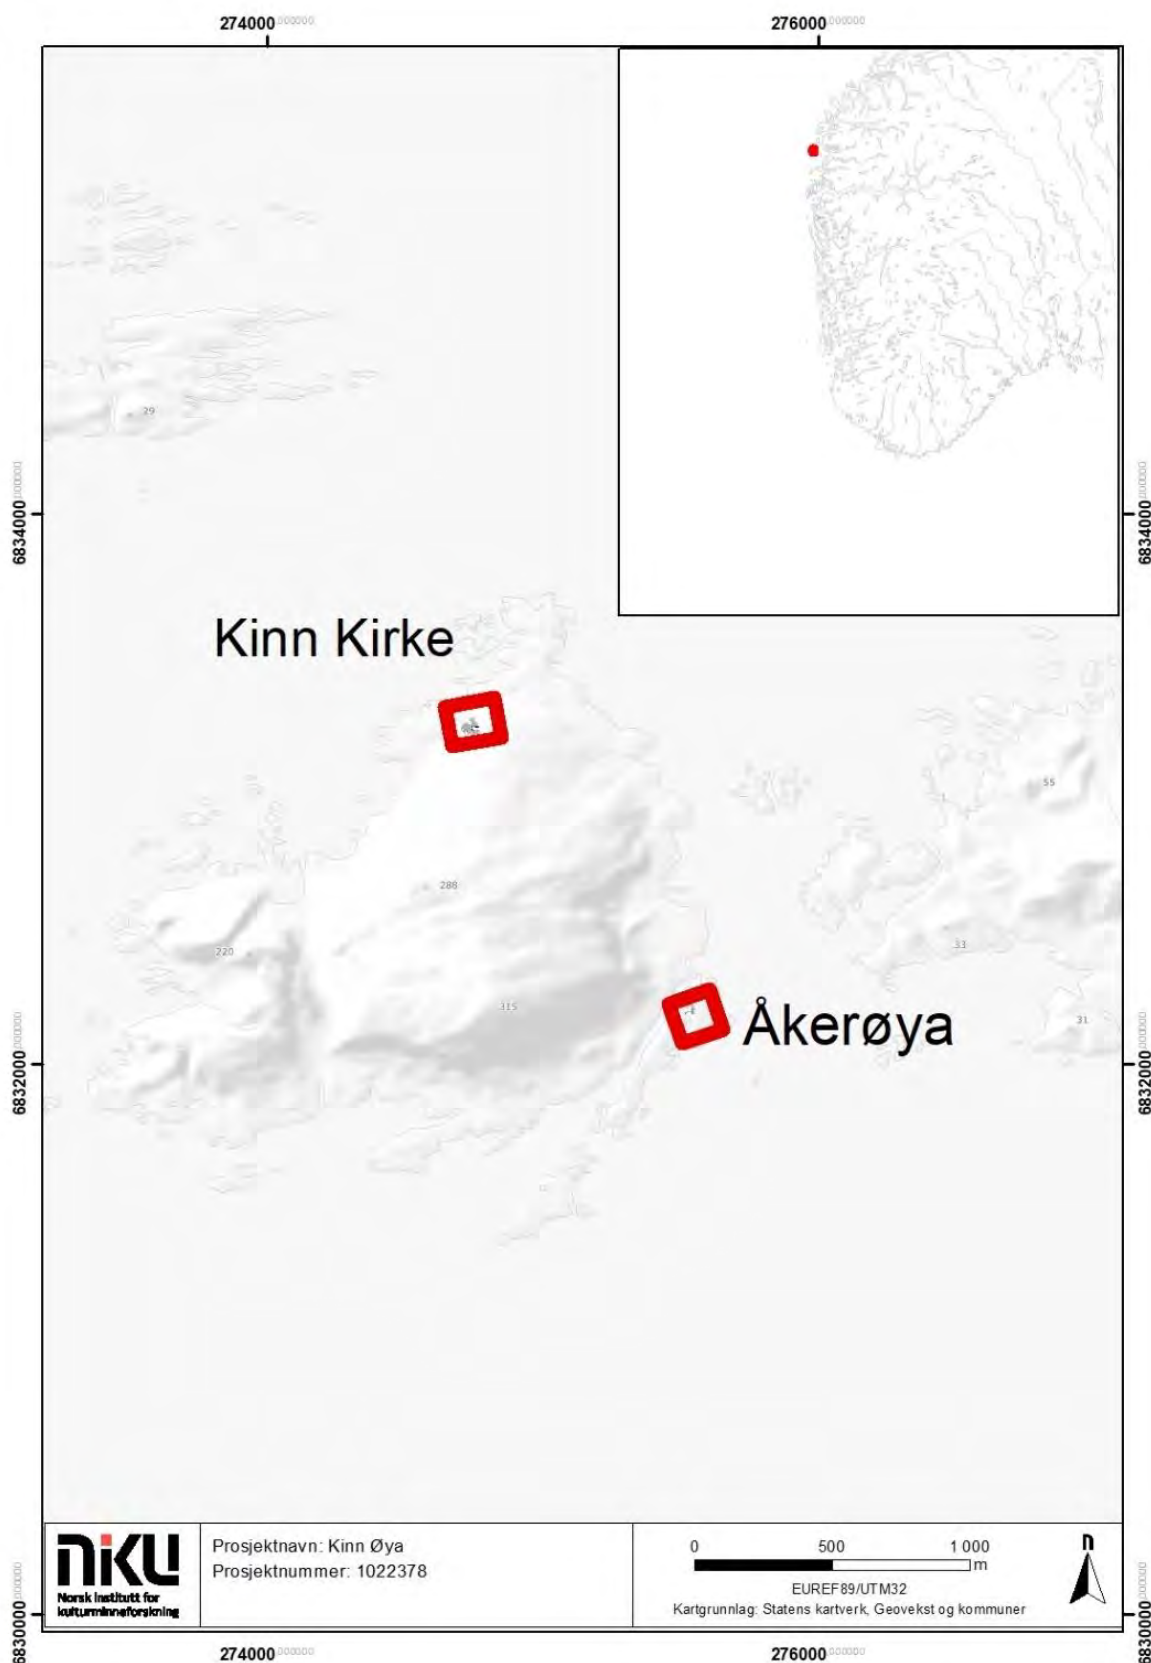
274000.000000
276000.000000

6834000.000000
6834000.000000

29

Kinn Kirke

55

288

220

33

315

Åkerøya

31

6832000.000000
6832000.000000

niku
Norsk institutt for kulturminneforskning

Prosjektnavn: Kinn Øya
Prosjektnummer: 1022378

0 500 1 000
m

EUREF89/UTM32
Kartgrunnlag: Statens kartverk, Geovekst og kommuner

N

6830000.000000
6830000.000000

274000.000000
276000.000000